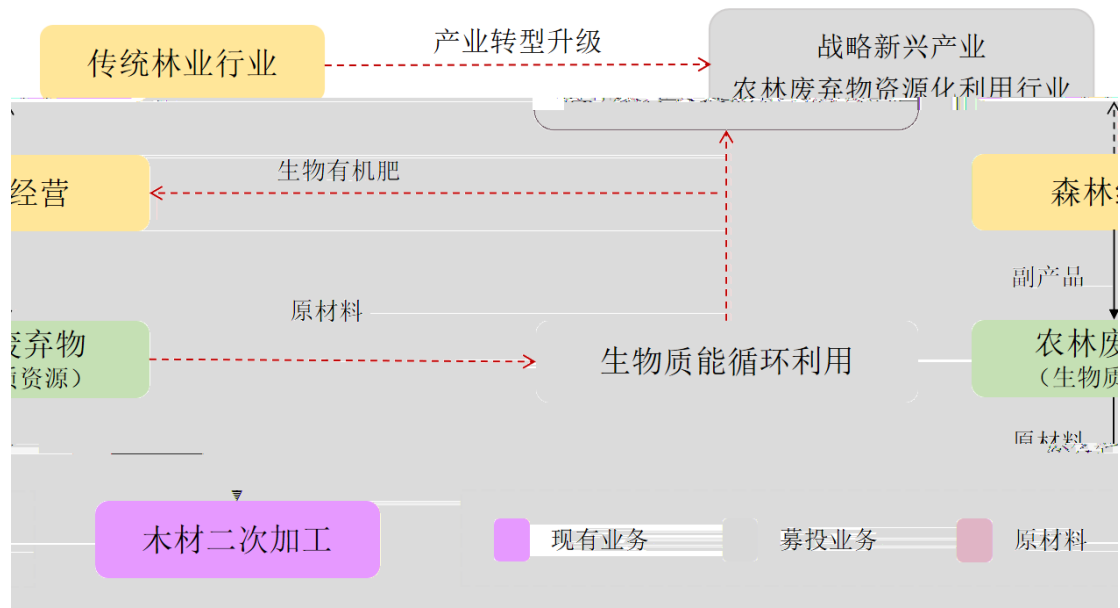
传统林业行业

产业转型升级

战略新兴产业
农林废弃物资源化利用行业

经营

生物有机肥

森林

副产品

原材料

废弃物
质资源）

生物质能循环利用

农林废
（生物质

原材料

木材二次加工

现有业务

募投业务

原材料